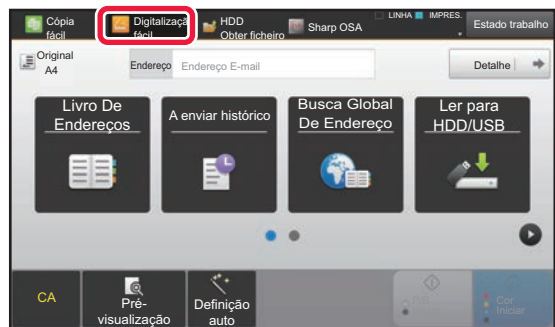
Cópia fácil

Digitalização fácil

HDD Obter ficheiro

Sharp OSA

LINHA IMPRES.

Estado trabalho

Original A4

Endereço

Endereço E-mail

Detalhe

Livro De Endereços

A enviar histórico

Busca Global De Endereço

Ler para HDD/USB

CA

Pré-visualização

Definição auto

P/B Iniciar

Cor Iniciar